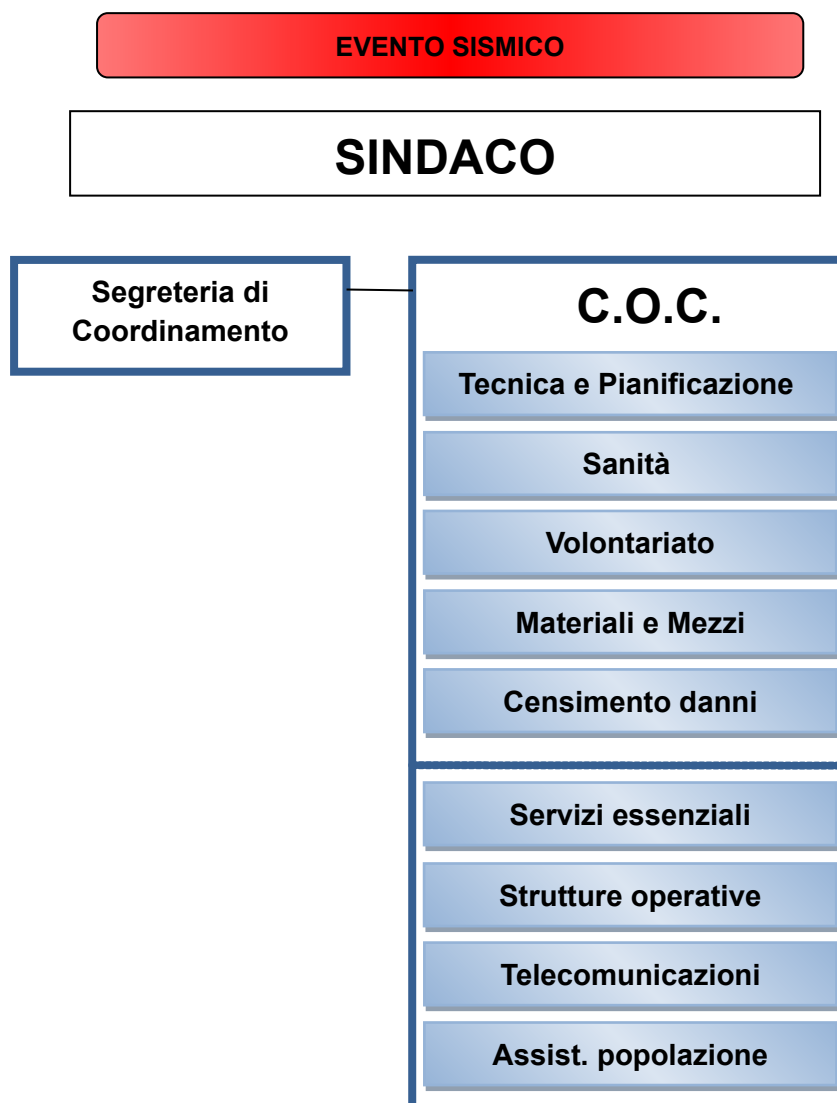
EVENTO SISMICO

SINDACO

Segreteria di Coordinamento

C.O.C.

Tecnica e Pianificazione

Sanità

Volontariato

Materiali e Mezzi

Censimento danni

Servizi essenziali

Strutture operative

Telecomunicazioni

Assist. popolazione